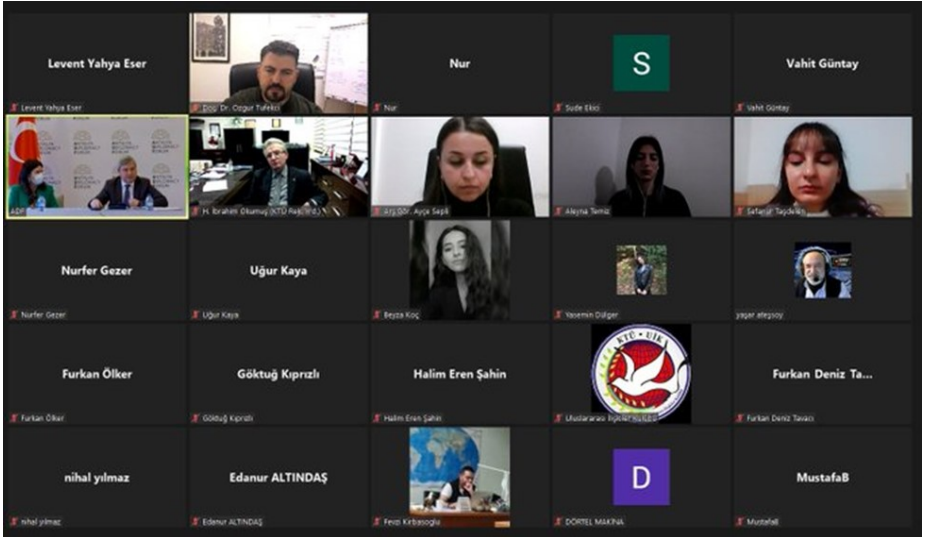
Levent Yahya Eser
Levent Yahya Eser
Doç. Dr. Ozgur Tufekci
Nur
Nur
S
Sude Ekici
Vahit Güntay
Vahit Güntay
ADP
H. İbrahim Okumuş (KTÜ Rektörü)
Arş.Gör. Ayça Sepil
Aleyna Temiz
Safanur Taşdelen
Nurfer Gezer
Nurfer Gezer
Uğur Kaya
Uğur Kaya
Beyza Koç
Yasemin Dülger
yaşar ateşsoy
Furkan Ölker
Furkan Ölker
Göktuğ Kıprızlı
Göktuğ Kıprızlı
Halim Eren Şahin
Halim Eren Şahin
KTÜ · UİK
Uluslararası İlişkiler Kulübü
Furkan Deniz Ta...
Furkan Deniz Tavası
nihal yılmaz
nihal yılmaz
Edanur ALTINDAŞ
Edanur ALTINDAŞ
Fevzi Kırbaşoğlu
D
DÖRTEL MAKİNA
MustafaB
MustafaB